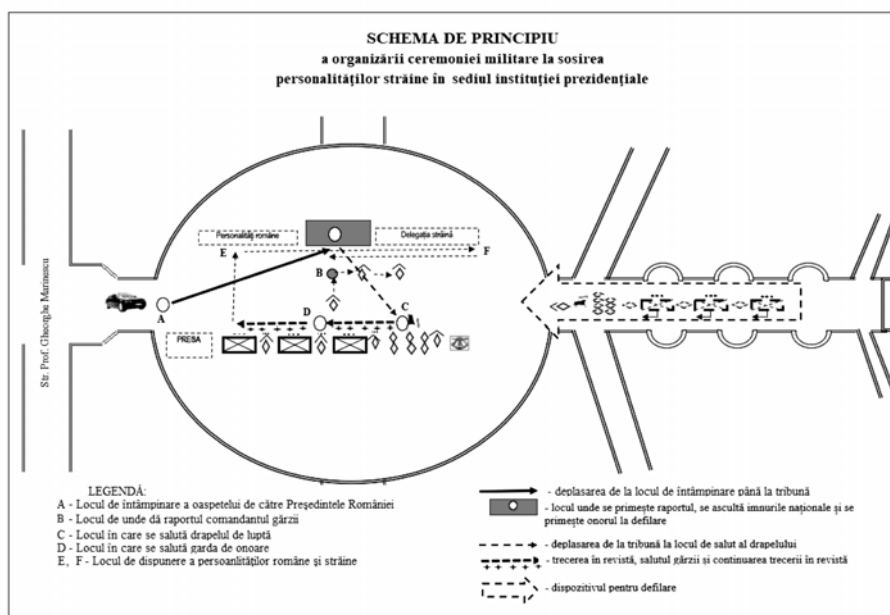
SCHEMA DE PRINCIPIU
a organizării ceremoniei militare la sosirea personalităților străine în sediul instituției prezidențiale

Str. Prof. Gheorghe Marinescu

Personalități române
Delegația străină
E
F
B
A
D
C
PRESA

LEGENDĂ:
A - Locul de întâmpinare a oaspetelui de către Președintele României
B - Locul de unde dă raportul comandantul gărzii
C - Locul în care se salută drapelul de luptă
D - Locul în care se salută garda de onoare
E, F - Locul de dispunere a persoanlităților române și străine

- deplasarea de la locul de întâmpinare până la tribună
- locul unde se primește raportul, se ascultă imnurile naționale și se primește onorul la defilare
- deplasarea de la tribună la locul de salut al drapelului
- trecerea în revistă, salutul gărzii și continuarea trecerii în revistă
- dispozitivul pentru defilare